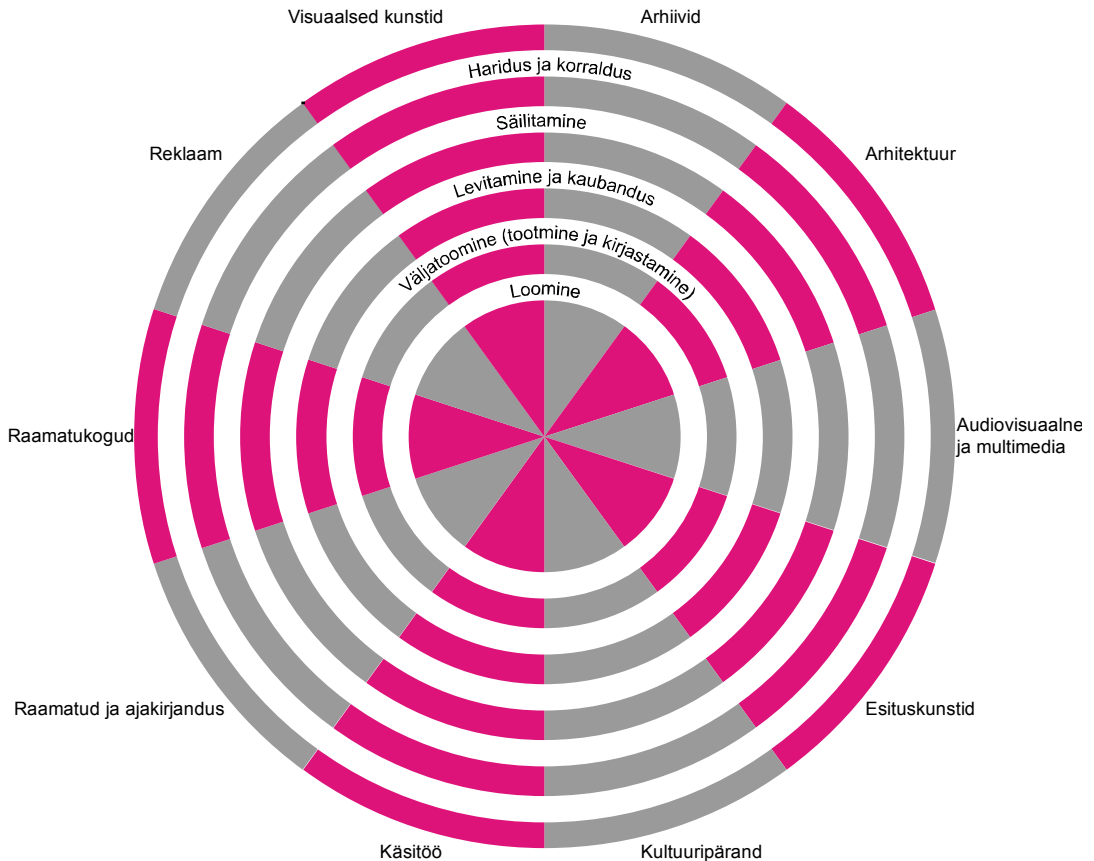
Visuaalsed kunstid
Arhiivid
Haridus ja korraldus
Säilitamine
Levitamine ja kaubandus
Väljatoomine (tootmine ja kirjastamine)
Loomine
Reklaam
Arhitektuur
Audiovisuaalne ja multimeedia
Raamatukogud
Esituskunstid
Raamatud ja ajakirjandus
Käsitöö
Kultuuripärand